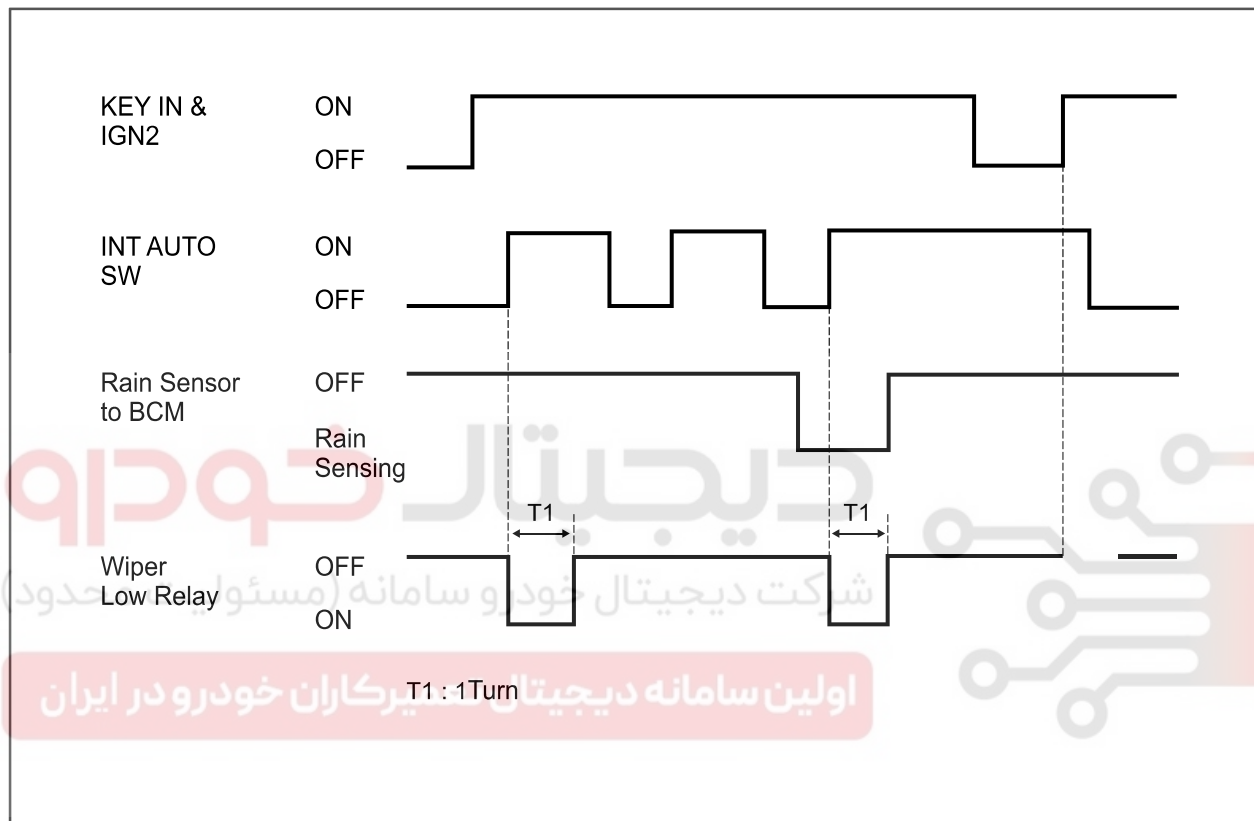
KEY IN & IGN2
ON
OFF

INT AUTO SW
ON
OFF

Rain Sensor to BCM
OFF
Rain Sensing

T1
T1

Wiper Low Relay
OFF
ON

T1 : 1Turn

دیجیتال خودرو
شرکت دیجیتال خودرو سامانه (مسئولیت محدود)
اولین سامانه دیجیتال تعمیرکاران خودرو در ایران